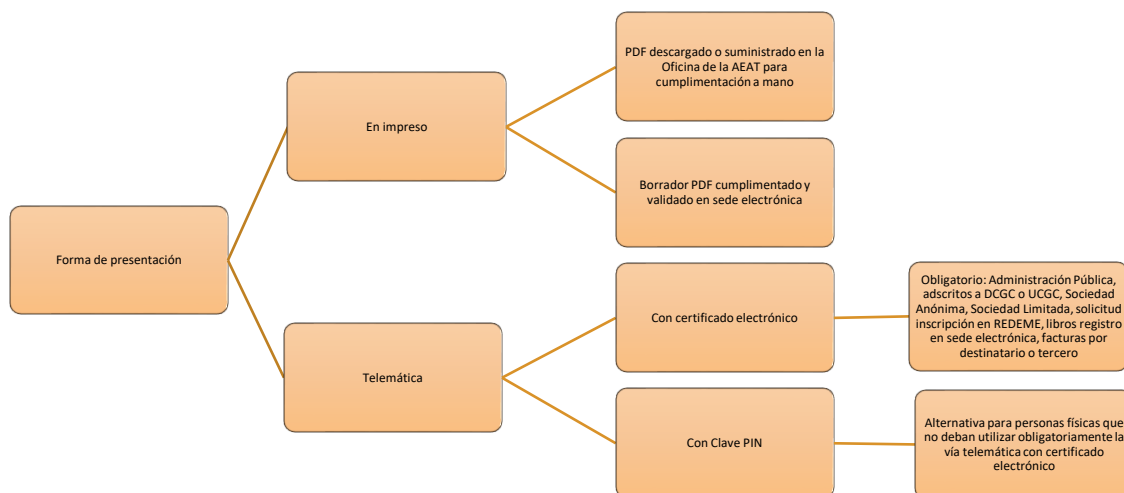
Forma de presentación

En impreso

PDF descargado o suministrado en la Oficina de la AEAT para cumplimentación a mano

Borrador PDF cumplimentado y validado en sede electrónica

Telemática

Con certificado electrónico

Obligatorio: Administración Pública, adscritos a DCGC o UCGC, Sociedad Anónima, Sociedad Limitada, solicitud inscripción en REDEME, libros registro en sede electrónica, facturas por destinatario o tercero

Con Clave PIN

Alternativa para personas físicas que no deban utilizar obligatoriamente la vía telemática con certificado electrónico